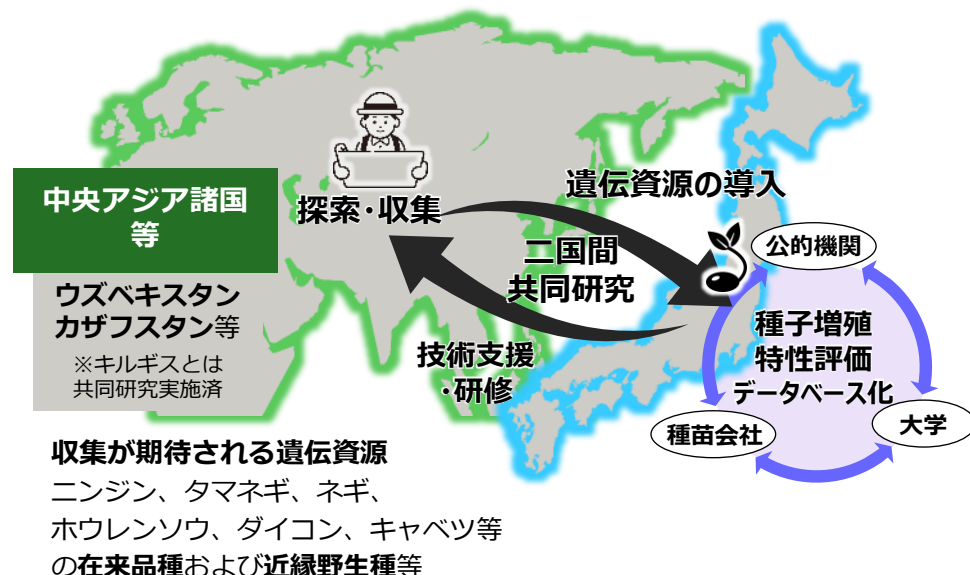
中央アジア諸国等

ウズベキスタン
カザフスタン等
※キルギスとは共同研究実施済

探索・収集

遺伝資源の導入

二国間
共同研究

技術支援・研修

公的機関

種子増殖
特性評価
データベース化

種苗会社

大学

収集が期待される遺伝資源
ニンジン、タマネギ、ネギ、
ホウレンソウ、ダイコン、キャベツ等
の在来品種および近縁野生種等